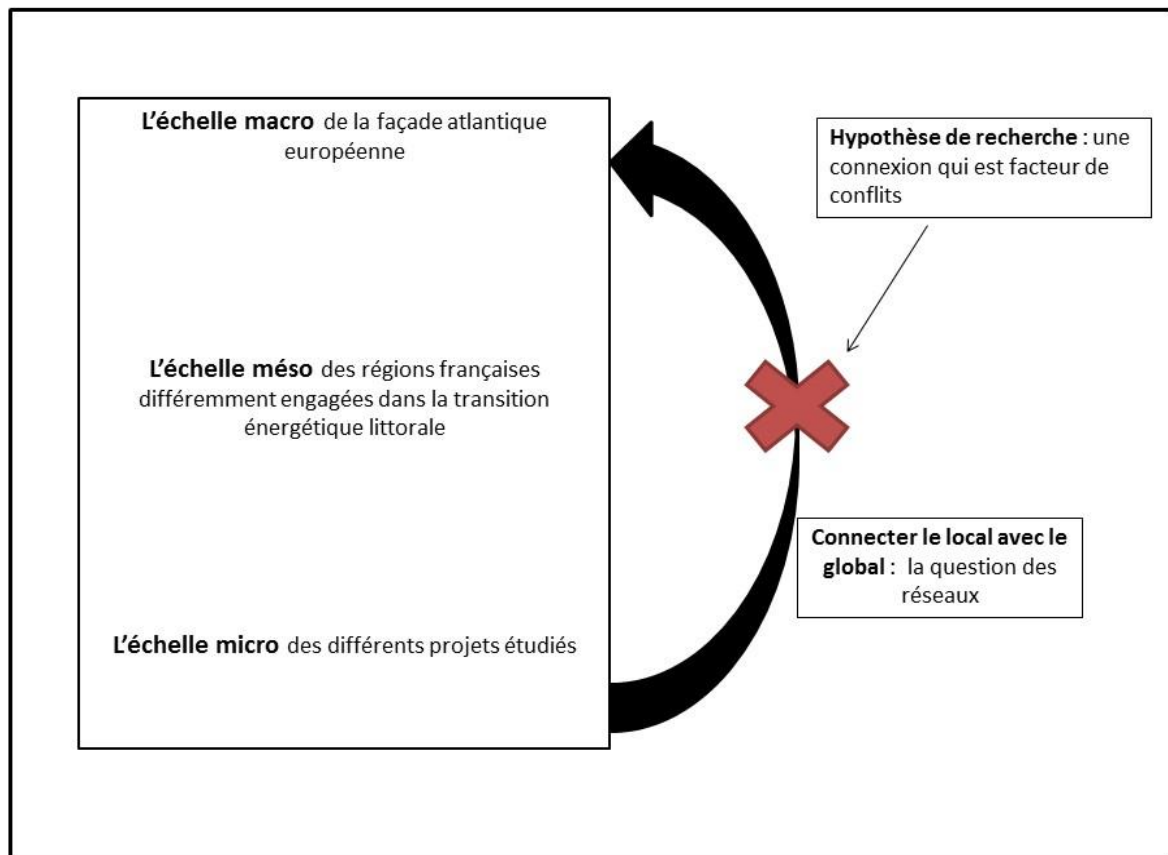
L'échelle macro de la façade atlantique européenne

L'échelle méso des régions françaises différemment engagées dans la transition énergétique littorale

L'échelle micro des différents projets étudiés

Hypothèse de recherche : une connexion qui est facteur de conflits

Connecter le local avec le global : la question des réseaux